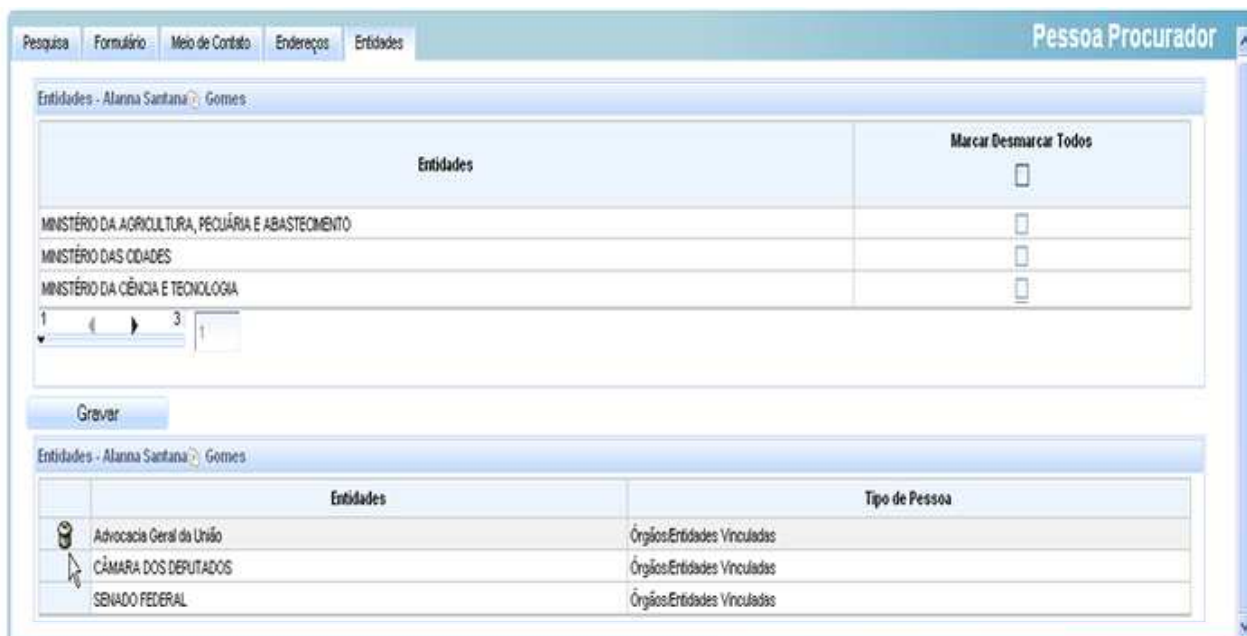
Pesquisa | Formulário | Meio de Contato | Endereços | Entidades

Pessoa Procurador

Entidades - Alanna Santana Gomes

| Entidades | Marcar Desmarcar Todos |
|---|---|
| MINISTÉRIO DA AGRICULTURA, PECUÁRIA E ABASTECIMENTO | |
| MINISTÉRIO DAS CIDADES | |
| MINISTÉRIO DA CIÊNCIA E TECNOLOGIA | |

1 3 1

Gravar

Entidades - Alanna Santana Gomes

| | Entidades | Tipo de Pessoa |
|---|---|---|
| | Advocacia Geral da União | Órgãos/Entidades Vinculadas |
| | CÂMARA DOS DEPUTADOS | Órgãos/Entidades Vinculadas |
| | SENADO FEDERAL | Órgãos/Entidades Vinculadas |